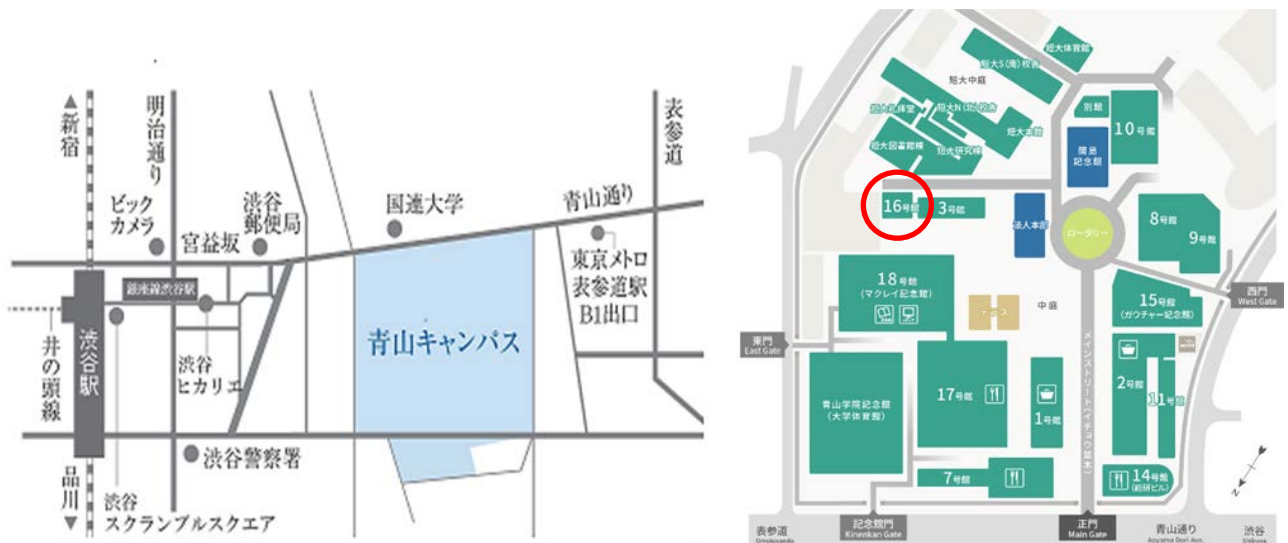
▲新宿

明治通り

ビックカメラ

渋谷郵便局

宮益坂

国連大学

青山通り

表参道

東京メトロ表参道駅B1出口

銀座線渋谷駅

渋谷駅

井の頭線

渋谷ヒカリエ

青山キャンパス

渋谷警察署

品川▼

渋谷スクランブルスクエア

短大体育館

短大S(南)校舎

短大中庭

短大北体館

短大N(北)校舎

別館

短大東館

10号館

短大図書館棟

短大研究棟

間島記念館

16号館

3号館

法人本部

ロータリー

8号館

9号館

18号館 (マクレイ記念館)

中庭

西門 West Gate

15号館 (ガウチャー記念館)

東門 East Gate

メインストリート(イチョウ並木)

青山学院記念館 (大学体育館)

17号館

1号館

2号館

11号館

7号館

14号館 (総研ビル)

表参道 Omotesando

記念館門 Kinenkan Gate

正門 Main Gate

青山通り Aoyama Dori Ave.

渋谷 Shibuya

N